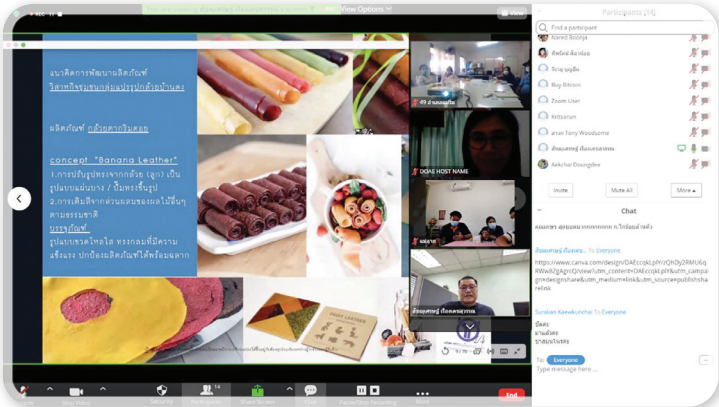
View Options

View

Participants (14)

Find a participant

Nared Boonja

ศิลป์ชัย ลีลาน้อย

วิวรณ บุญมีล

Buy Ritmon

Zoom User

Kritsarun

สายล Tony Woodsome

ทัศนเศรษฐ์ เรือดศรเขาม

Aekchai Doungdee

Invite

Mute All

More

Chat

https://www.canva.com/design/DAEccqkLpfY/QhDy2RMU6qRWwk82gAgrtQ/view?utm_content=DAEccqkLpfY&utm_campaign=designshare&utm_medium=link&utm_source=publishsharelink

Sunatan Kaewkunchai To Everyone

To: Everyone

Type message here...

แนวคิดการพัฒนาผลิตภัณฑ์
วิสาหกิจชุมชนกลุ่มแปรรูปกล้วยบ้านดง

ผลิตภัณฑ์ กล้วยตากริมตะลอ

concept "Banana Leather"
1.การปรับรูปทรงจากกล้วย (ลูก) เป็นรูปแบบแผ่นบาง / ปั้นทรงขึ้นรูป
2.การเติมสีจากส่วนผสมของผลไม้อื่นๆ ตามธรรมชาติ
บรรจุภัณฑ์
รูปแบบขวดโหลใส ทรงกลมที่มีความแข็งแรง ปกป้องผลิตภัณฑ์ได้พร้อมฉลาก

49 อำนาจ

DOAE HOST NAME

End